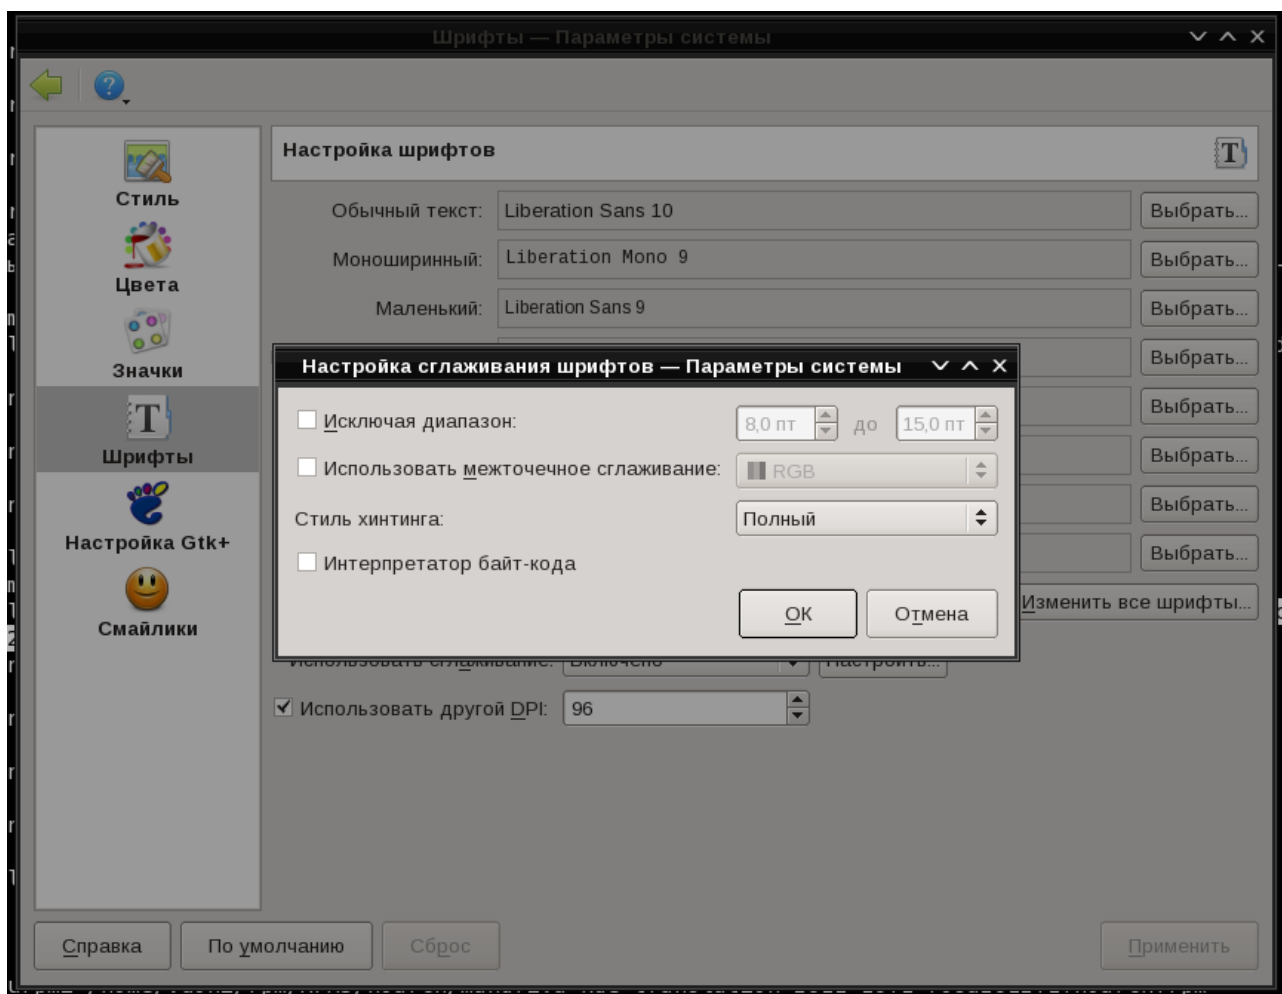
Шрифты — Параметры системы

Стиль
Цвета
Значки
Шрифты
Настройка Gtk+
Смайлики

Настройка шрифтов

Обычный текст: Liberation Sans 10 Выбрать...
Моноширинный: Liberation Mono 9 Выбрать...
Маленький: Liberation Sans 9 Выбрать...
Выбрать...
Выбрать...
Выбрать...
Выбрать...
Выбрать...
Изменить все шрифты...

Использовать сглаживание: Включено Настроить...
Использовать другой DPI: 96

Настройка сглаживания шрифтов — Параметры системы

Исключая диапазон: 8,0 пт до 15,0 пт
Использовать межточечное сглаживание: RGB
Стиль хинтинга: Полный
Интерпретатор байт-кода

OK Отмена

Справка По умолчанию Сброс Применить